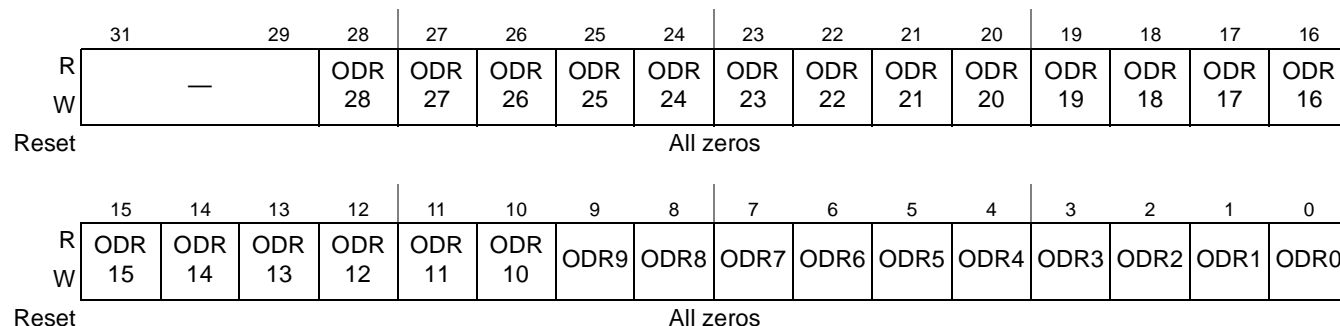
|  | 31 | 30 | 29 | 28 | 27 | 26 | 25 | 24 | 23 | 22 | 21 | 20 | 19 | 18 | 17 | 16 |
|---|---|---|---|---|---|---|---|---|---|---|---|---|---|---|---|---|
| R W | — | | | ODR 28 | ODR 27 | ODR 26 | ODR 25 | ODR 24 | ODR 23 | ODR 22 | ODR 21 | ODR 20 | ODR 19 | ODR 18 | ODR 17 | ODR 16 |
| Reset | All zeros | | | | | | | | | | | | | | | |

|  | 15 | 14 | 13 | 12 | 11 | 10 | 9 | 8 | 7 | 6 | 5 | 4 | 3 | 2 | 1 | 0 |
|---|---|---|---|---|---|---|---|---|---|---|---|---|---|---|---|---|
| R W | ODR 15 | ODR 14 | ODR 13 | ODR 12 | ODR 11 | ODR 10 | ODR9 | ODR8 | ODR7 | ODR6 | ODR5 | ODR4 | ODR3 | ODR2 | ODR1 | ODR0 |
| Reset | All zeros | | | | | | | | | | | | | | | |